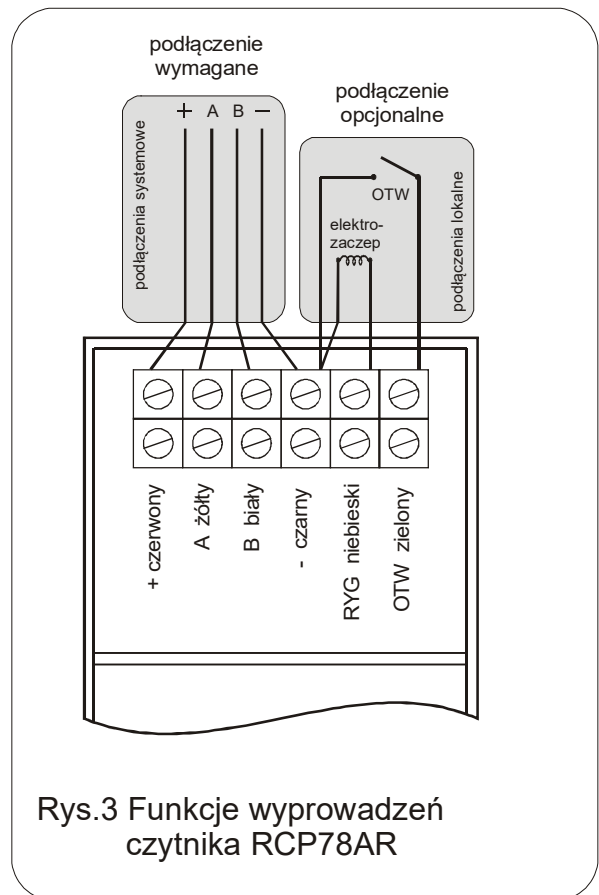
podłączenie wymagane

+ A B —

podłączenia systemowe

podłączenie opcjonalne

OTW

elektro-zaczep

podłączenia lokalne

+ czerwony

A żółty

B biały

- czarny

RYG niebieski

OTW zielony

Rys.3 Funkcje wyprowadzeń czytnika RCP78AR